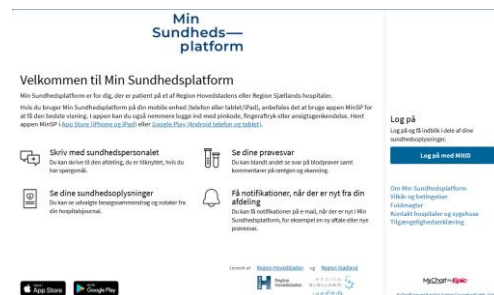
Min Sundheds—platform

Velkommen til Min Sundhedsplatform

Min Sundhedsplatform er for dig, der er patient på et af Region Hovedstadens eller Region Sjællands hospitaler.

Hvis du bruger Min Sundhedsplatform på din mobile enhed (telefon eller tablet/iPad), anbefales det at bruge appen MinSP for at få den bedste visning. I appen kan du også nemmere logge ind med pinkode, fingeraftryk eller ansigtsgenkendelse. Hent appen MinSP i App Store (iPhone og iPad) eller Google Play (Android telefon og tablet).

Skriv med sundhedspersonalet
Du kan skrive til den afdeling, du er tilknyttet, hvis du har spørgsmål.

Se dine prøvesvar
Du kan blandt andet se svar på blodprøver samt kommentarer på røntgen og skanning.

Se dine sundhedsoplysninger
Du kan se udvalgte besøgssammendrag og notater fra din hospitalsjournal.

Få notifikationer, når der er nyt fra din afdeling
Du kan få notifikationer på e-mail, når der er nyt i Min Sundhedsplatform, for eksempel en ny aftale eller nye prøvesvar.

Log på
Log på og få indblik i dele af dine sundhedsoplysninger.

Log på med MitID

Om Min Sundhedsplatform
Vilkår og betingelser
Fuldmagter
Kontakt hospitaler og sygehuse
Tilgængelighedserklæring

Leveret af Region Hovedstaden og Region Sjælland

Region Hovedstaden
REGION SJÆLLAND

App Store
Google Play

MyChart by Epic
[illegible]